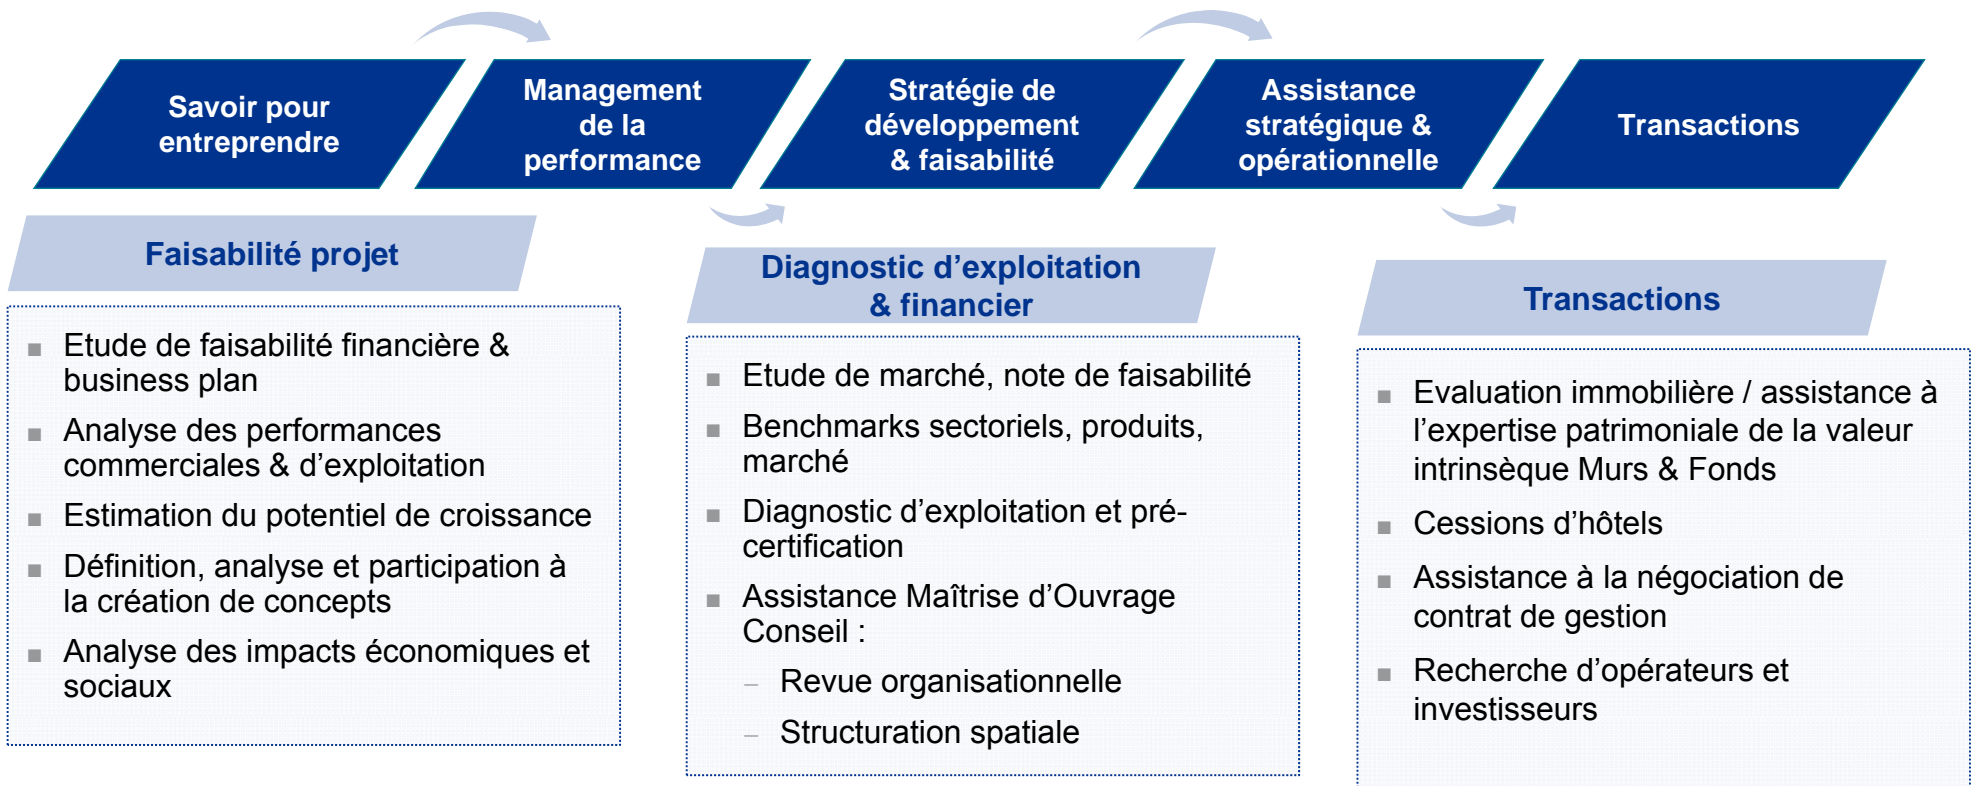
Savoir pour entreprendre

Management de la performance

Stratégie de développement & faisabilité

Assistance stratégique & opérationnelle

Transactions

Faisabilité projet

- Etude de faisabilité financière & business plan
- Analyse des performances commerciales & d'exploitation
- Estimation du potentiel de croissance
- Définition, analyse et participation à la création de concepts
- Analyse des impacts économiques et sociaux

Diagnostic d'exploitation & financier

- Etude de marché, note de faisabilité
- Benchmarks sectoriels, produits, marché
- Diagnostic d'exploitation et pré-certification
- Assistance Maîtrise d'Ouvrage Conseil :
  – Revue organisationnelle
  – Structuration spatiale

Transactions

- Evaluation immobilière / assistance à l'expertise patrimoniale de la valeur intrinsèque Murs & Fonds
- Cessions d'hôtels
- Assistance à la négociation de contrat de gestion
- Recherche d'opérateurs et investisseurs